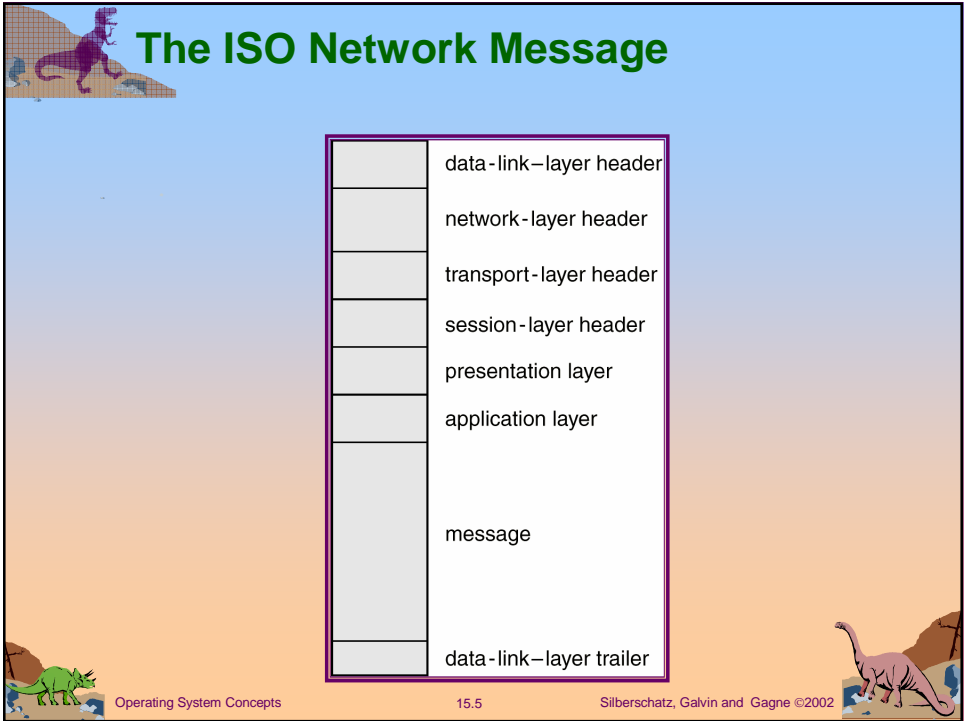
The ISO Network Message

data-link–layer header
network-layer header
transport-layer header
session-layer header
presentation layer
application layer
message
data-link–layer trailer

Operating System Concepts
15.5
Silberschatz, Galvin and Gagne ©2002